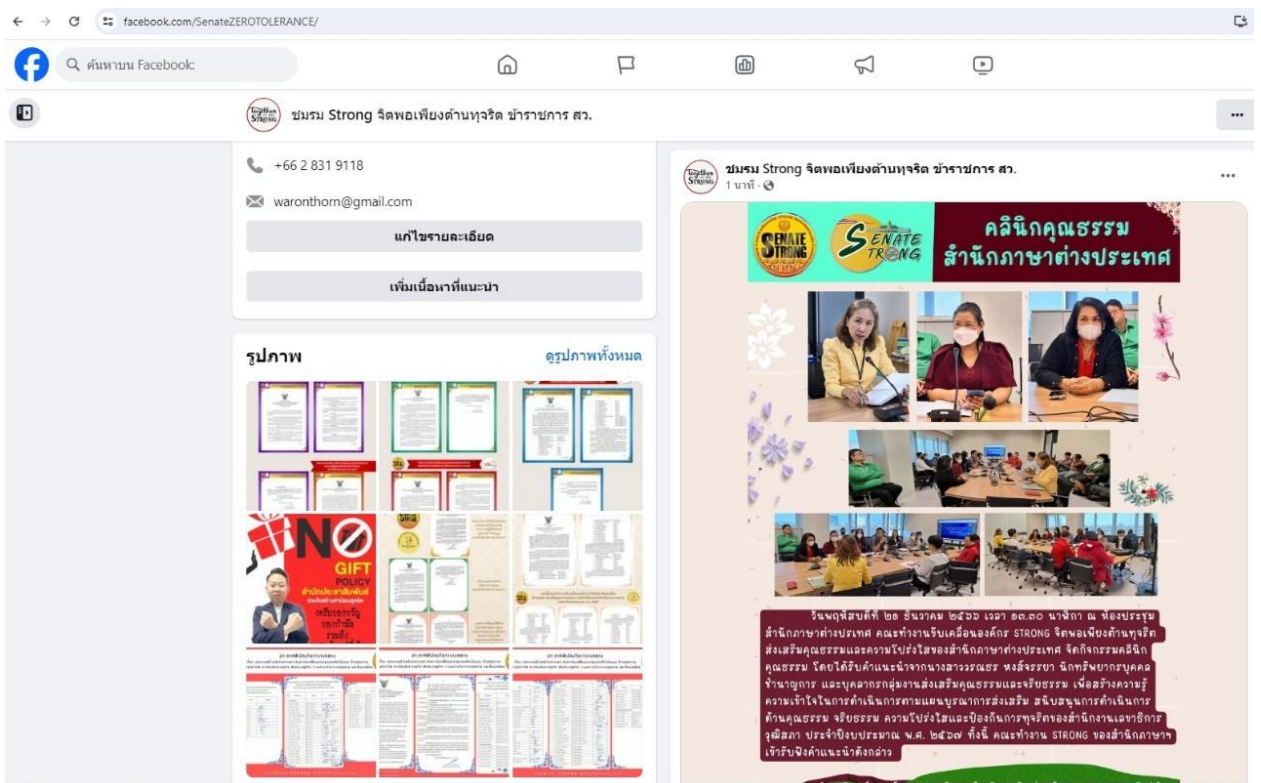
facebook.com/SenateZEROTOLERANCE/

ค้นหาบน Facebook

ชมรม Strong จิตพอเพียงต้านทุจริต ข้าราชการ สว.

+66 2 831 9118

waronthorn@gmail.com

แก้ไขรายละเอียด

เพิ่มเนื้อหาที่แนะนำ

รูปภาพ

ดูรูปภาพทั้งหมด

NO GIFT POLICY

สำนักประชาสัมพันธ์

ชมรม Strong จิตพอเพียงต้านทุจริต ข้าราชการ สว.
1 นาที ·

SENATE STRONG

คลินิกคุณธรรม สำนักภาษาต่างประเทศ

วันพฤหัสบดีที่ ๒๘ ธันวาคม ๒๕๖๖ เวลา ๑๓.๓๐ นาฬิกา ณ ห้องประชุมสำนักภาษาต่างประเทศ คณะทำงานขับเคลื่อนองค์กร STRONG จิตพอเพียงต้านทุจริต ส่งเสริมคุณธรรมและความโปร่งใสของสำนักภาษาต่างประเทศ จัดกิจกรรมคลินิกคุณธรรม โดยได้รับคำแนะนำจากนางสาวจรรยา หงส์จรรยา นักทรัพยากรบุคคลชำนาญการ และบุคลากรกลุ่มงานส่งเสริมคุณธรรมและจริยธรรม เพื่อสร้างความรู้ความเข้าใจในการดำเนินการตามแผนบูรณาการส่งเสริม สนับสนุนการดำเนินการด้านคุณธรรม จริยธรรม ความโปร่งใสและป้องกันการทุจริตของสำนักงานเลขาธิการวุฒิสภา ประจำปีงบประมาณ พ.ศ. ๒๕๖๗ ทั้งนี้ คณะทำงาน STRONG ของสำนักภาษาฯ เข้ารับฟังคำแนะนำดังกล่าว